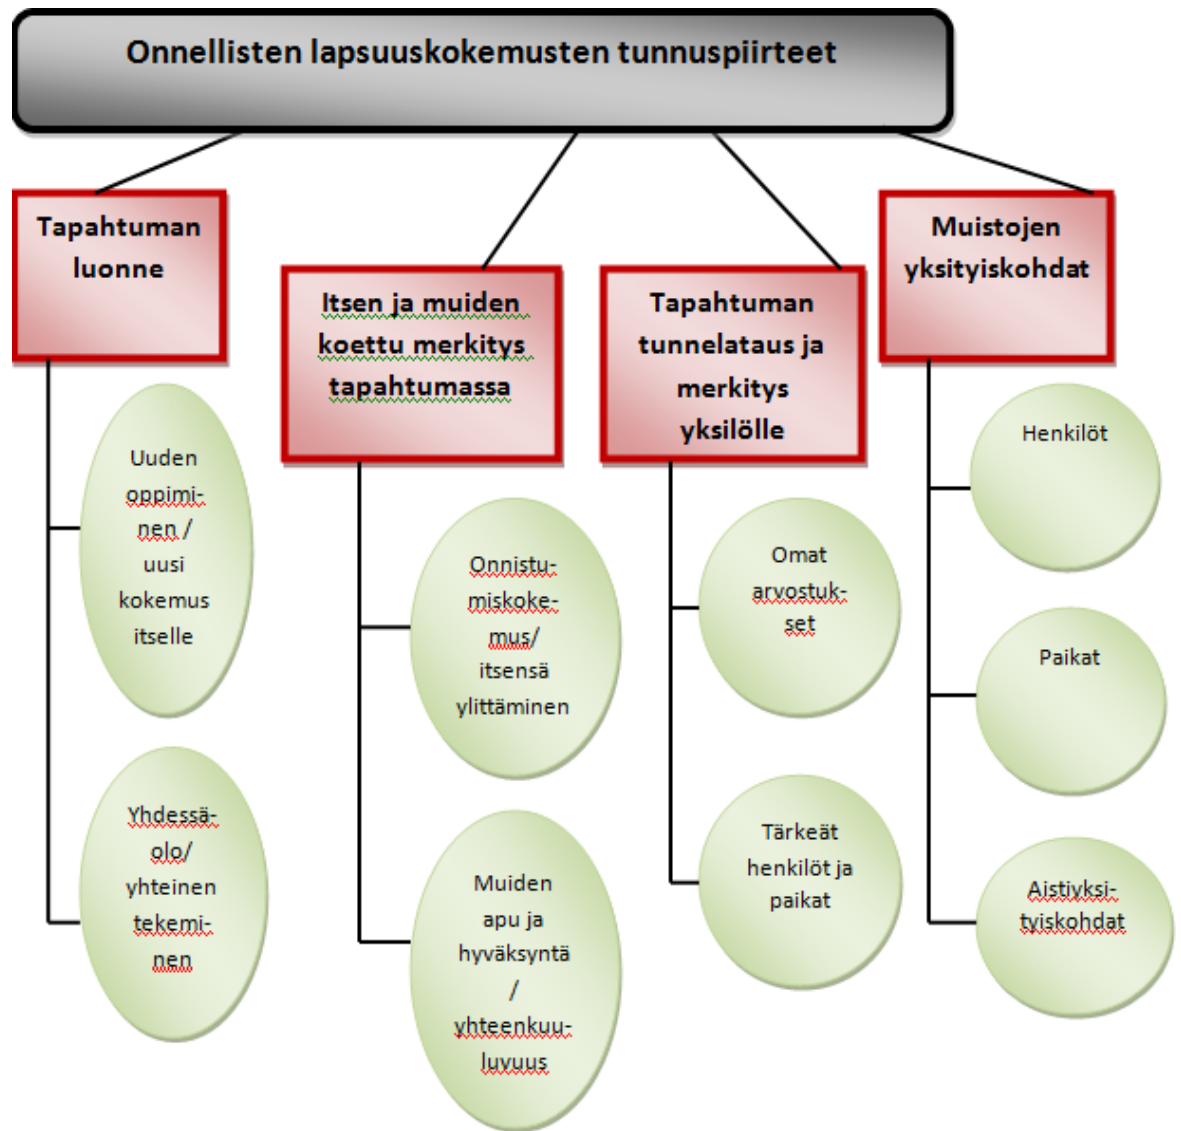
Onnellisten lapsuuskokemusten tunnuspiirteet

Tapahtuman luonne

Uuden oppiminen / uusi kokemus itselle

Yhdessäolo/ yhteinen tekeminen

Itsen ja muiden koettu merkitys tapahtumassa

Onnistumiskokemus/ itsensä ylittäminen

Muiden apu ja hyväksyntä / yhteenkuuluvuus

Tapahtuman tunnelataus ja merkitys yksilölle

Omat arvostukset

Tärkeät henkilöt ja paikat

Muistojen yksityiskohdat

Henkilöt

Paikat

Aistiyksityiskohdat